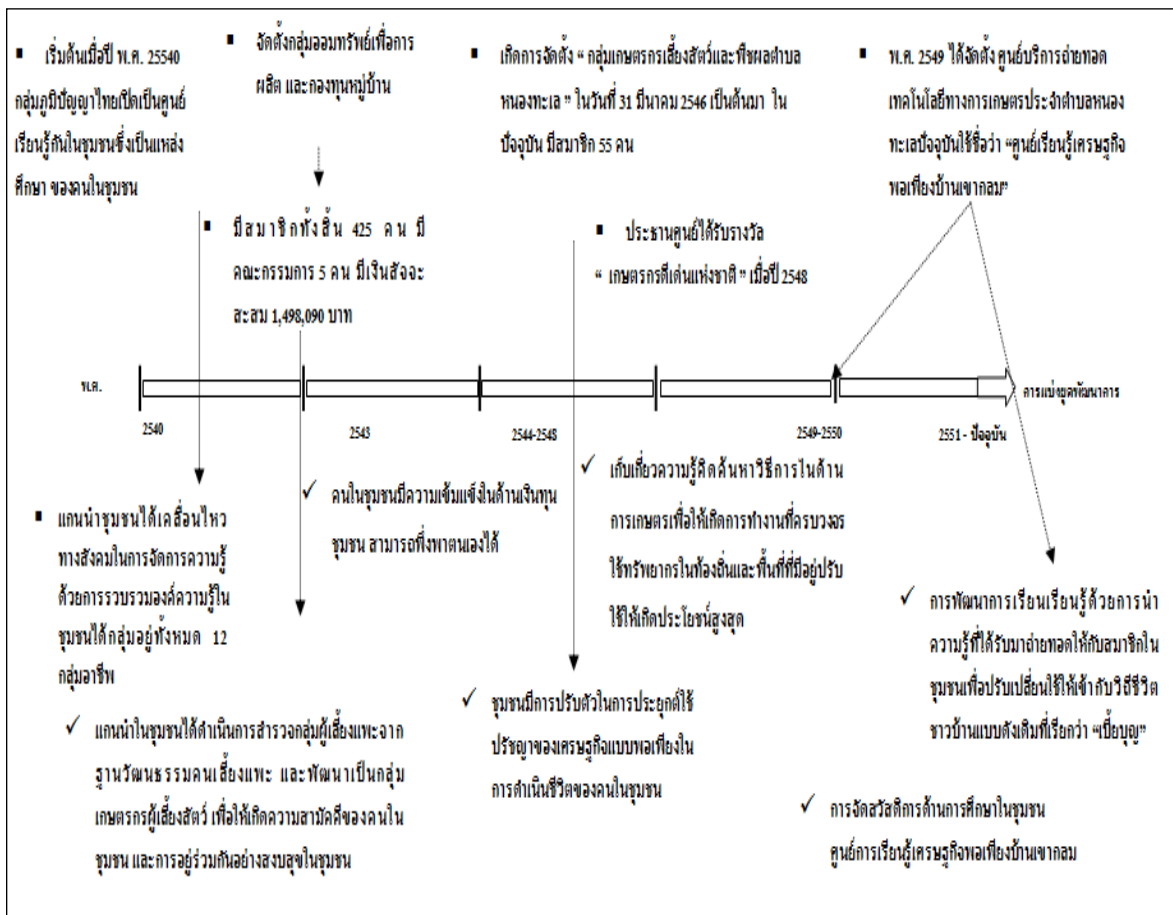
▪ เริ่มต้นเมื่อปี พ.ศ. 25540 กลุ่มภูมิปัญญาไทยเปิดเป็นศูนย์เรียนรู้กันในชุมชนซึ่งเป็นแหล่งศึกษา ของคนในชุมชน

▪ จัดตั้งกลุ่มออมทรัพย์เพื่อการผลิต และกองทุนหมู่บ้าน

▪ เกิดการจัดตั้ง " กลุ่มเกษตรกรเลี้ยงสัตว์และพืชผลตำบลหนองทะเล " ในวันที่ 31 มีนาคม 2546 เป็นต้นมา ในปัจจุบัน มีสมาชิก 55 คน

▪ พ.ศ. 2549 ได้จัดตั้ง ศูนย์บริการถ่ายทอดเทคโนโลยีทางการเกษตรประจำตำบลหนองทะเลปัจจุบันใช้ชื่อว่า "ศูนย์เรียนรู้เศรษฐกิจพอเพียงบ้านเขากลม"

▪ มีสมาชิกทั้งสิ้น 425 คน มีคณะกรรมการ 5 คน มีเงินสัจจะสะสม 1,498,090 บาท

▪ ประธานศูนย์ได้รับรางวัล " เกษตรกรดีเด่นแห่งชาติ " เมื่อปี 2548

พ.ศ.

2540

2543

2544-2548

2549-2550

2551 - ปัจจุบัน

การแบ่งยุคพัฒนาการ

▪ แกนนำชุมชนได้เคลื่อนไหวทางสังคมในการจัดการความรู้ด้วยการรวบรวมองค์ความรู้ในชุมชนได้กลุ่มอยู่ทั้งหมด 12 กลุ่มอาชีพ

✓ คนในชุมชนมีความเข้มแข็งในด้านเงินทุนชุมชน สามารถพึ่งพาตนเองได้

✓ เก็บเกี่ยวความรู้คิดค้นหาวิธีการในด้านการเกษตรเพื่อให้เกิดการทำงานที่ครบวงจร ใช้ทรัพยากรในท้องถิ่นและพื้นที่ที่มีอยู่ปรับใช้ให้เกิดประโยชน์สูงสุด

✓ การพัฒนาการเรียนเรียนรู้ด้วยการนำความรู้ที่ได้รับมาถ่ายทอดให้กับสมาชิกในชุมชนเพื่อปรับเปลี่ยนใช้ให้เข้ากับวิถีชีวิตชาวบ้านแบบดั้งเดิมที่เรียกว่า "เยี้ยบุญ"

✓ แกนนำในชุมชนได้ดำเนินการสำรวจกลุ่มผู้เลี้ยงแพะจากฐานวัฒนธรรมคนเลี้ยงแพะ และพัฒนาเป็นกลุ่มเกษตรกรผู้เลี้ยงสัตว์ เพื่อให้เกิดความสามัคคีของคนในชุมชน และการอยู่ร่วมกันอย่างสงบสุขในชุมชน

✓ ชุมชนมีการปรับตัวในการประยุกต์ใช้ปรัชญาของเศรษฐกิจแบบพอเพียงในการดำเนินชีวิตของคนในชุมชน

✓ การจัดสวัสดิการด้านการศึกษาในชุมชน ศูนย์การเรียนรู้เศรษฐกิจพอเพียงบ้านเขากลม